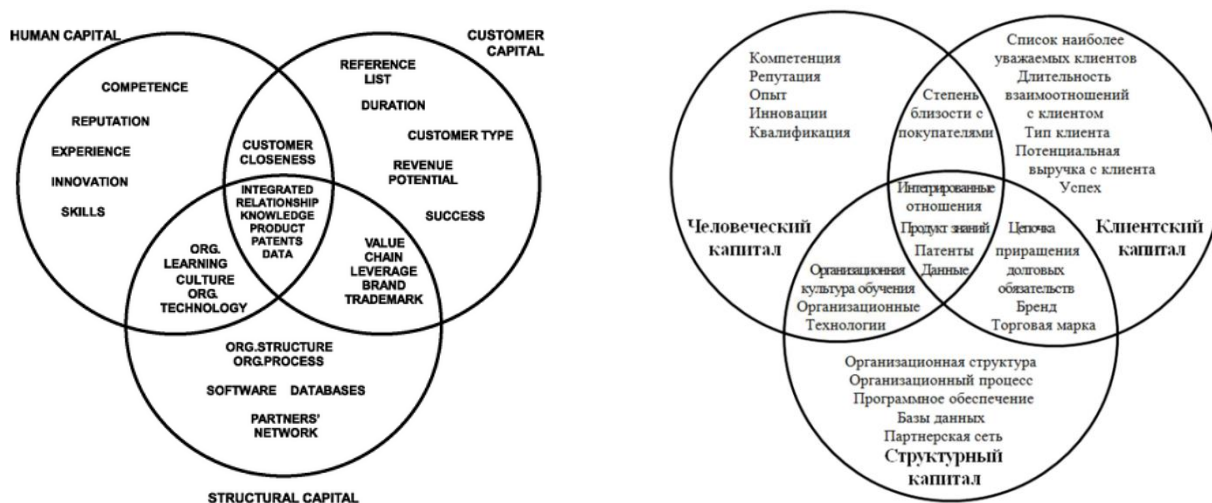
HUMAN CAPITAL

CUSTOMER CAPITAL

COMPETENCE

REPUTATION

EXPERIENCE

INNOVATION

SKILLS

REFERENCE LIST

DURATION

CUSTOMER TYPE

REVENUE POTENTIAL

SUCCESS

CUSTOMER CLOSENESS

INTEGRATED RELATIONSHIP KNOWLEDGE PRODUCT PATENTS DATA

ORG. LEARNING CULTURE ORG. TECHNOLOGY

VALUE CHAIN LEVERAGE BRAND TRADEMARK

ORG.STRUCTURE ORG.PROCESS

SOFTWARE DATABASES

PARTNERS' NETWORK

STRUCTURAL CAPITAL

Компетенция
Репутация
Опыт
Инновации
Квалификация

Список наиболее уважаемых клиентов
Длительность взаимоотношений с клиентом
Тип клиента
Потенциальная выручка с клиента
Успех

Степень близости с покупателями

Интегрированные отношения
Продукт знаний
Патенты
Данные

Человеческий капитал

Цепочка приращения долговых обязательств
Бренд
Торговая марка

Клиентский капитал

Организационная культура обучения
Организационные Технологии

Организационная структура
Организационный процесс
Программное обеспечение
Базы данных
Партнерская сеть

Структурный капитал